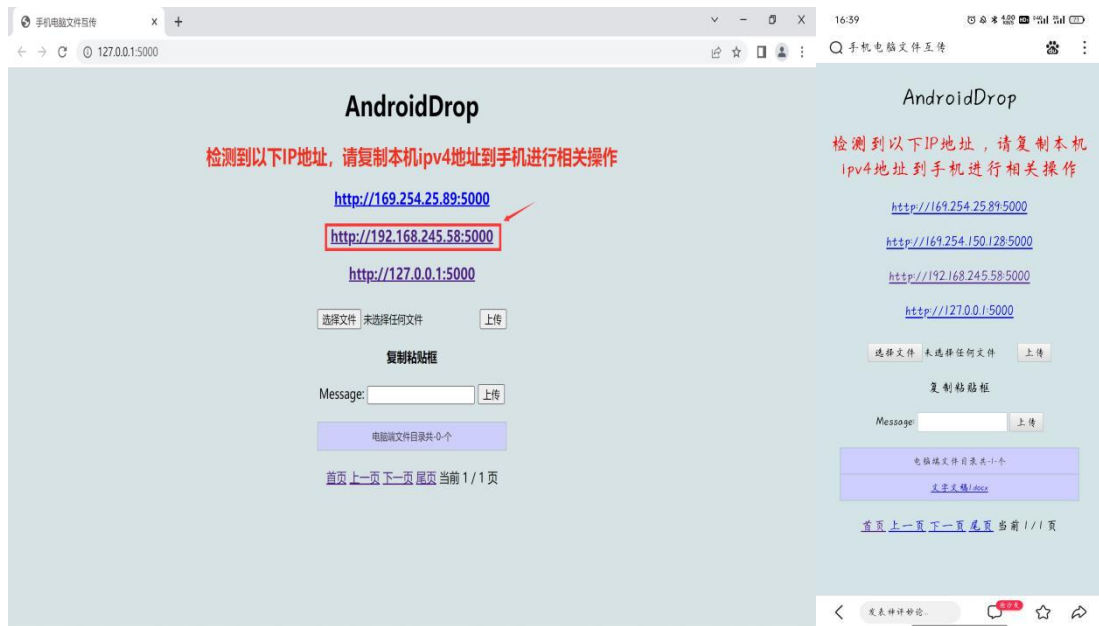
手机电脑文件互传 × +

127.0.0.1:5000

AndroidDrop

检测到以下IP地址，请复制本机ipv4地址到手机进行相关操作

http://169.254.25.89:5000

http://192.168.245.58:5000

http://127.0.0.1:5000

选择文件 未选择任何文件 上传

复制粘贴框

Message: 上传

电脑端文件目录共-0-个

首页 上一页 下一页 尾页 当前 1 / 1 页

16:39

手机电脑文件互传

AndroidDrop

检测到以下IP地址，请复制本机ipv4地址到手机进行相关操作

http://169.254.25.89:5000

http://169.254.150.128:5000

http://192.168.245.58:5000

http://127.0.0.1:5000

选择文件 未选择任何文件 上传

复制粘贴框

Message: 上传

电脑端文件目录共-1-个

文字文稿1.docx

首页 上一页 下一页 尾页 当前 1 / 1 页

发表神评妙论...